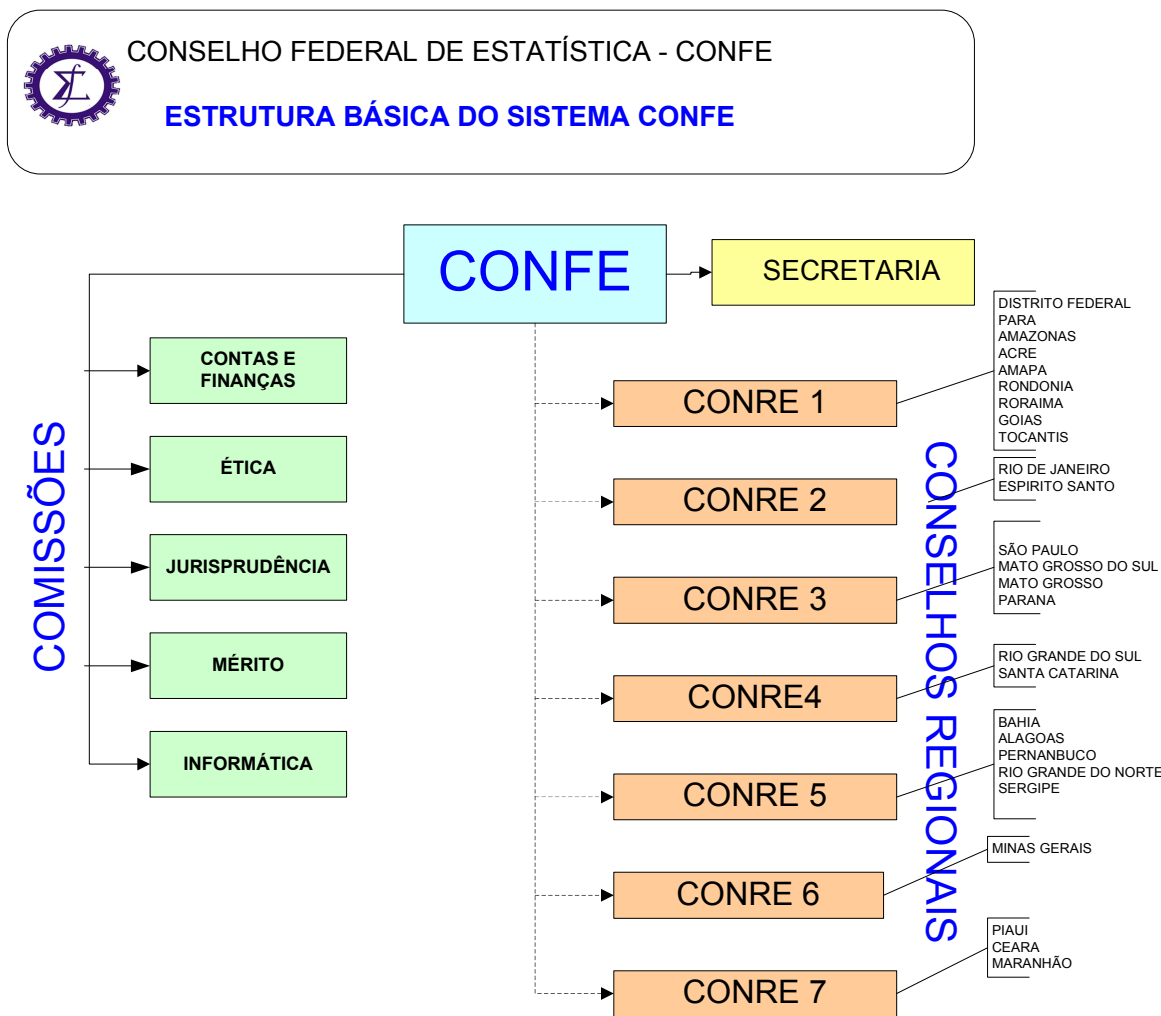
CONSELHO FEDERAL DE ESTATÍSTICA - CONFE

ESTRUTURA BÁSICA DO SISTEMA CONFE

CONFE

SECRETARIA

COMISSÕES

CONTAS E FINANÇAS

ÉTICA

JURISPRUDÊNCIA

MÉRITO

INFORMÁTICA

CONSELHOS REGIONAIS

CONRE 1

DISTRITO FEDERAL
PARA
AMAZONAS
ACRE
AMAPA
RONDONIA
RORAIMA
GOIAS
TOCANTIS

CONRE 2

RIO DE JANEIRO
ESPIRITO SANTO

CONRE 3

SÃO PAULO
MATO GROSSO DO SUL
MATO GROSSO
PARANA

CONRE4

RIO GRANDE DO SUL
SANTA CATARINA

CONRE 5

BAHIA
ALAGOAS
PERNANBUCO
RIO GRANDE DO NORTE
SERGIPE

CONRE 6

MINAS GERAIS

CONRE 7

PIAUI
CEARA
MARANHÃO